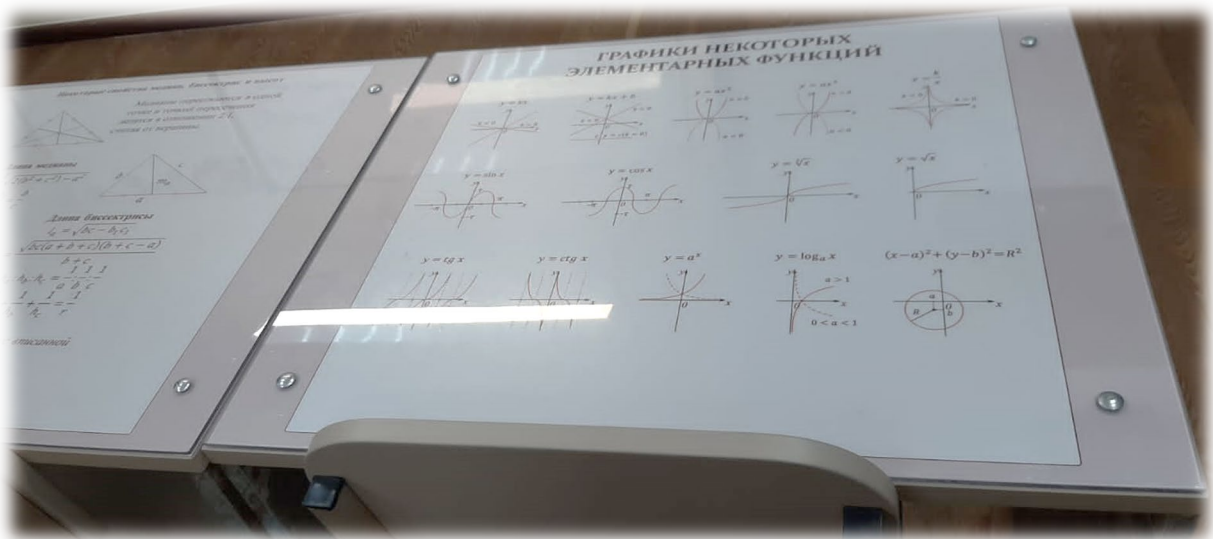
Некоторые свойства медиан, биссектрис и высот

Медианы пересекаются в одной точке и точкой пересечения делятся в отношении 2:1, считая от вершины.

Длина медианы

$m_a$

$a$

Длина биссектрисы

$l_c = \sqrt{(bc - b_1 c_1)}$

$\sqrt{bc(a+b+c)(b+c-a)}$

$b + c$

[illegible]

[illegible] касаемой

ГРАФИКИ НЕКОТОРЫХ ЭЛЕМЕНТАРНЫХ ФУНКЦИЙ

$y = kx$

$y = kx + b$

$y = ax^2$

$y = ax^3$

$y = \frac{k}{x}$

$y = \sin x$

$y = \cos x$

$y = \sqrt[3]{x}$

$y = \sqrt{x}$

$y = tg\, x$

$y = ctg\, x$

$y = a^x$

$y = \log_a x$

$a > 1$

$0 < a < 1$

$(x-a)^2 + (y-b)^2 = R^2$

$R$

$a$

$b$

$0$